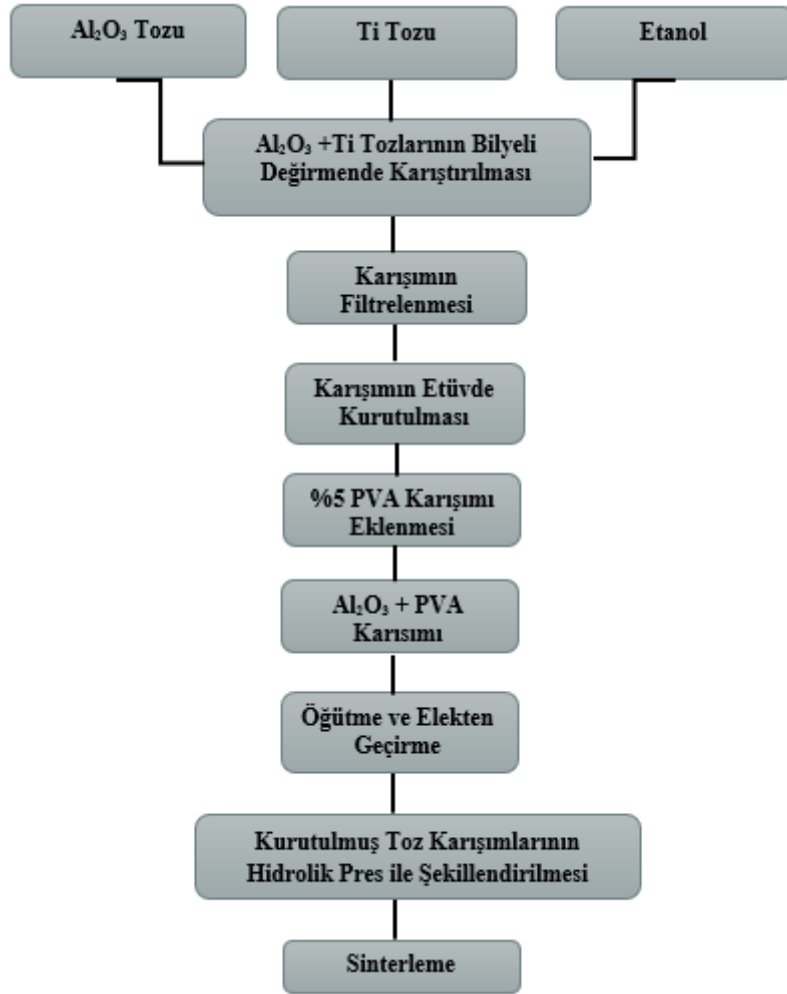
$Al_2O_3$ Tozu

Ti Tozu

Etanol

$Al_2O_3$ +Ti Tozlarının Bilyeli Değirmende Karıştırılması

Karışımın Filtrelenmesi

Karışımın Etüvde Kurutulması

%5 PVA Karışımı Eklenmesi

$Al_2O_3$ + PVA Karısımı

Öğütme ve Elekten Geçirme

Kurutulmuş Toz Karışımlarının Hidrolik Pres ile Şekillendirilmesi

Sinterleme